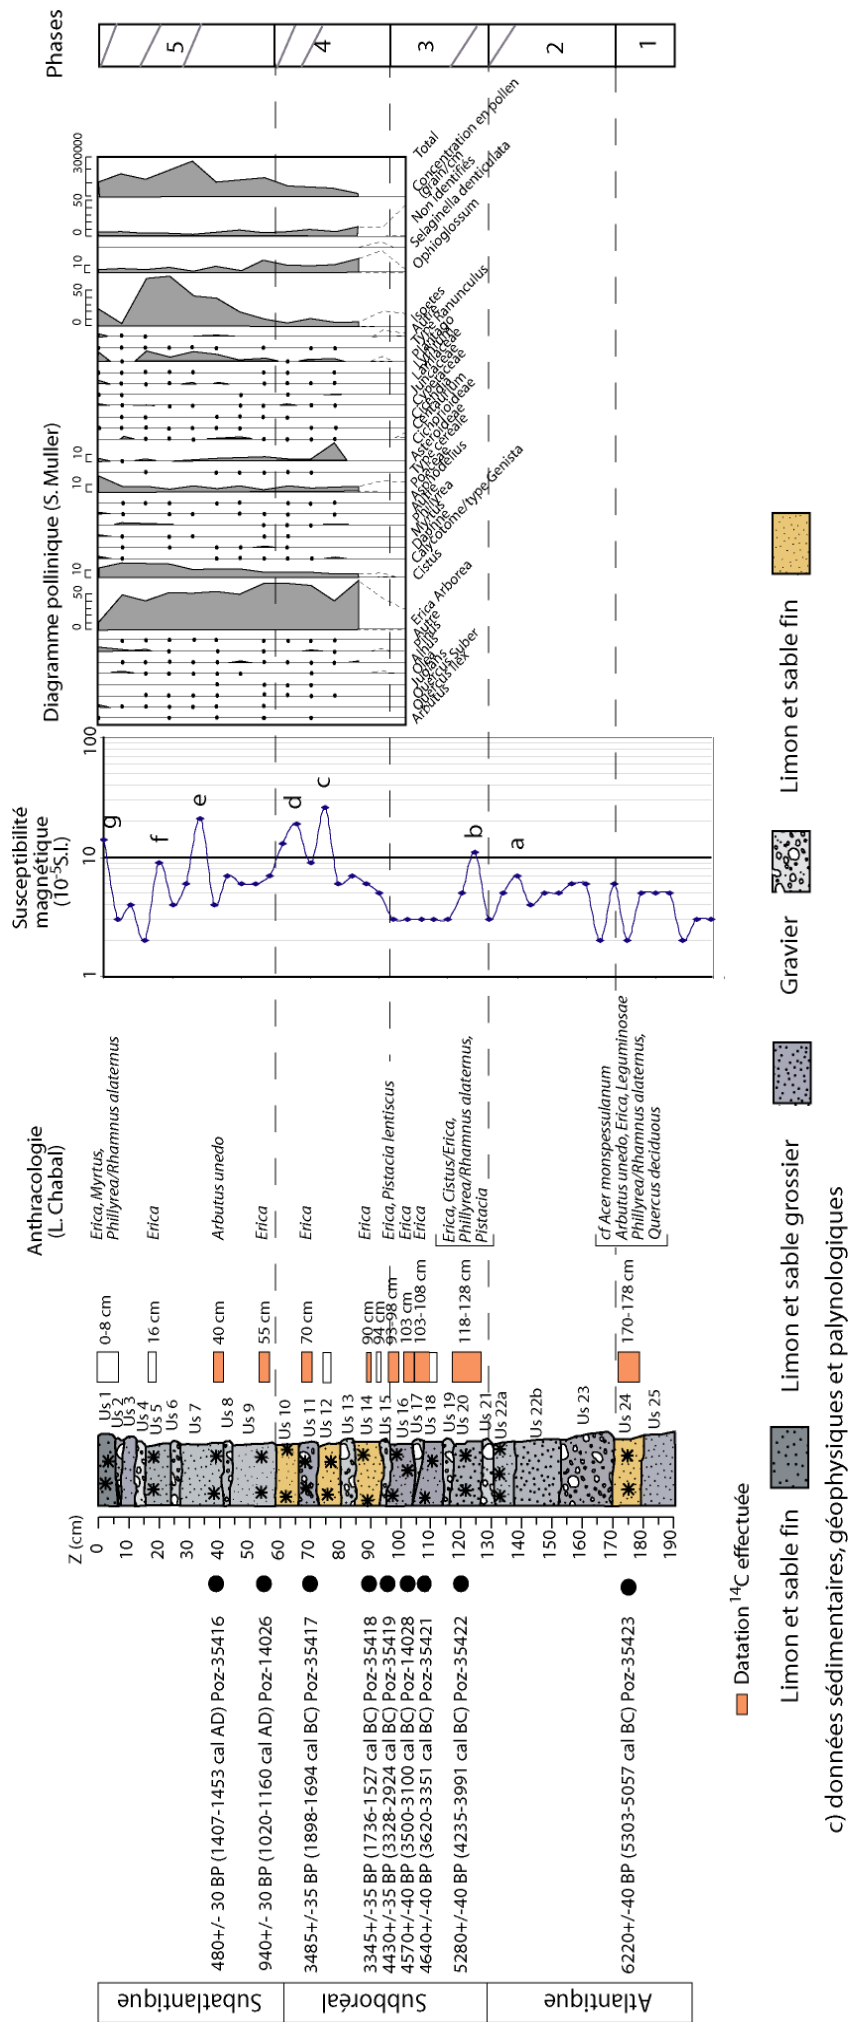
Subatlantique
Subboréal
Atlantique

480+/- 30 BP (1407-1453 cal AD) Poz-35416
940+/- 30 BP (1020-1160 cal AD) Poz-14026
3485+/-35 BP (1898-1694 cal BC) Poz-35417
3345+/-35 BP (1736-1527 cal BC) Poz-35418
4430+/-35 BP (3328-2924 cal BC) Poz-35419
4570+/-40 BP (3500-3100 cal BC) Poz-14028
4640+/-40 BP (3620-3351 cal BC) Poz-35421
5280+/-40 BP (4235-3991 cal BC) Poz-35422
6220+/-40 BP (5303-5057 cal BC) Poz-35423

Z (cm)
0 10 20 30 40 50 60 70 80 90 100 110 120 130 140 150 160 170 180 190

Us 1 Us 2 Us 3 Us 4 Us 5 Us 6 Us 7 Us 8 Us 9 Us 10 Us 11 Us 12 Us 13 Us 14 Us 15 Us 16 Us 17 Us 18 Us 19 Us 20 Us 21 Us 22a Us 22b Us 23 Us 24 Us 25

0-8 cm
16 cm
40 cm
55 cm
70 cm
90 cm
94 cm
93-98 cm
103 cm
103-108 cm
118-128 cm
170-178 cm

Anthracologie
(L. Chabal)

Erica, Myrtus, Phillyrea/Rhamnus alaternus
Erica
Arbutus unedo
Erica
Erica
Erica
Erica, Pistacia lentiscus
Erica
Erica
Erica, Cistus/Erica, Phillyrea/Rhamnus alaternus, Pistacia
cf Acer monspessulanum
Arbutus unedo, Erica, Leguminosae
Phillyrea/Rhamnus alaternus,
Quercus deciduous

Susceptibilité magnétique ($10^{-5}$S.I.)
1 10 100
a b c d e f g

Diagramme pollinique (S. Muller)
Arbutus
Quercus Ilex
Quercus Suber
Olea
Juglans
Alnus
Autre AP
Erica Arborea
Cistus
Calycotome/type Genista
Daphne
Myrtus
Phillyrea
Autre NAP
Asphodelus
Poaceae
Type cereale
Asteroideae
Cichorioideae
Centaurium
Crassulaceae
Cyperaceae
Juncaceae
Lamiaceae
Plantago
Type Ranunculus
Autres
Isoetes
Ophioglossum
Selaginella denticulata
Non identifiés
Concentration en pollen (grain/cm³)
Total
0 50 0 10 0 10 0 50 0 10 0 50 300000

Phases
5 4 3 2 1

Datation $^{14}$C effectuée
Limon et sable fin
Limon et sable fin
Limon et sable grossier
Gravier
Limon et sable fin

c) données sédimentaires, géophysiques et palynologiques